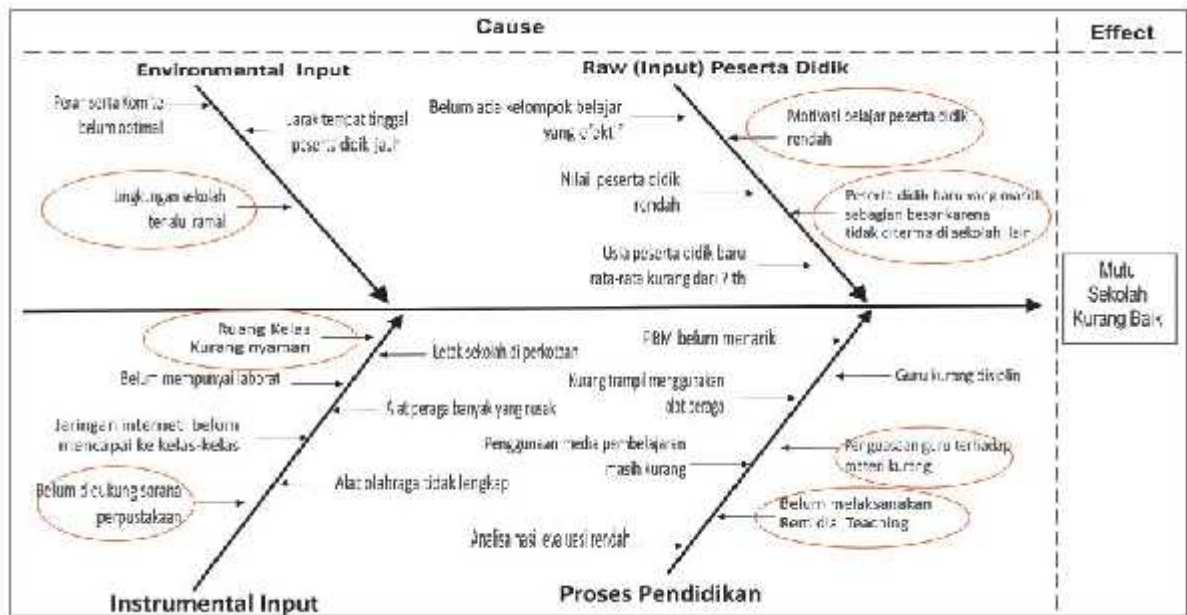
Cause

Effect

Environmental Input

Peran serta Komite belum optimal

Jarak tempat tinggal peserta didik jauh

Lingkungan sekolah terlalu ramai

Raw (Input) Peserta Didik

Belum ada kelompok belajar yang efektif

Motivasi belajar peserta didik rendah

Nilai peserta didik rendah

Peserta didik baru yang masuk sebagian besar karena tidak diterima di sekolah lain

Usia peserta didik baru rata-rata kurang dari 7 th

Mutu Sekolah Kurang Baik

Ruang Kelas Kurang nyaman

Letak sekolah di perkotaan

Belum mempunyai labora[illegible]

Jaringan internet belum mencapai ke kelas-kelas

Alat peraga banyak yang rusak

Belum didukung sarana perpustakaan

Alat olahraga tidak lengkap

PBM belum menarik

Kurang trampil menggunakan alat peraga

Guru kurang disiplin

Penggunaan media pembelajaran masih kurang

Penguasaan guru terhadap materi kurang

Belum melaksanakan Remedial Teaching

Analisa hasil evaluasi rendah

Instrumental Input

Proses Pendidikan